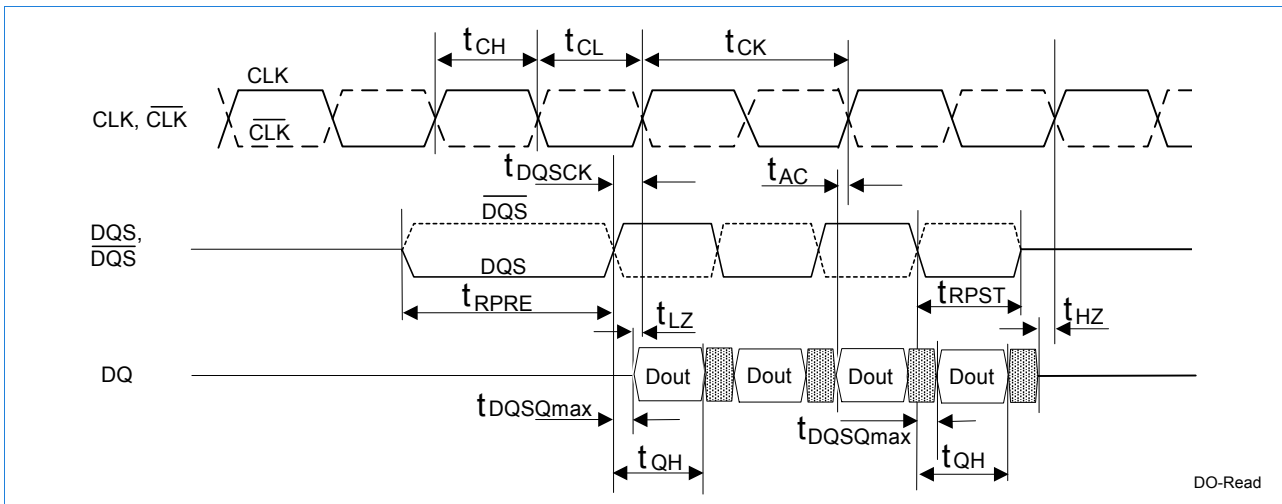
$t_{CH}$ $t_{CL}$ $t_{CK}$

CLK

CLK, $\overline{CLK}$

$\overline{CLK}$

$t_{DQSCK}$

$t_{AC}$

$\overline{DQS}$

DQS, $\overline{DQS}$

DQS

$t_{RPRE}$

$t_{LZ}$

$t_{RPST}$

$t_{HZ}$

DQ

Dout Dout Dout Dout

$t_{DQSQmax}$

$t_{DQSQmax}$

$t_{QH}$

$t_{QH}$

DO-Read